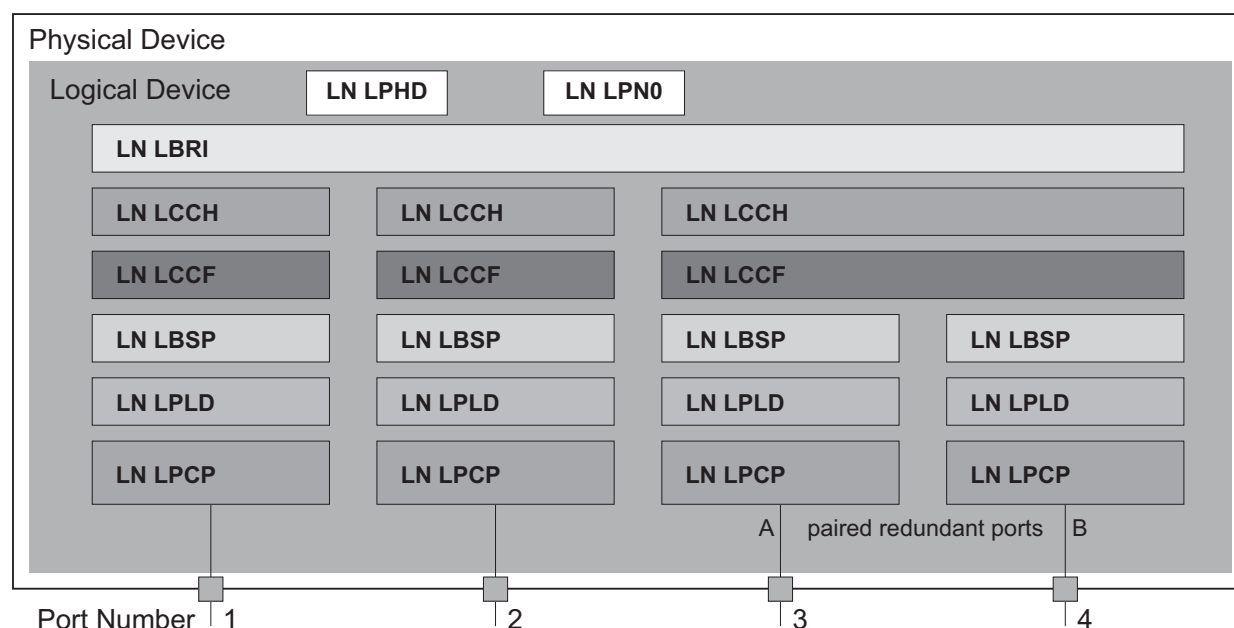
Physical Device

Logical Device

LN LPHD

LN LPN0

LN LBRI

LN LCCH

LN LCCH

LN LCCH

LN LCCF

LN LCCF

LN LCCF

LN LBSP

LN LBSP

LN LBSP

LN LBSP

LN LPLD

LN LPLD

LN LPLD

LN LPLD

LN LPCP

LN LPCP

LN LPCP

LN LPCP

A paired redundant ports B

Port Number 1 2 3 4